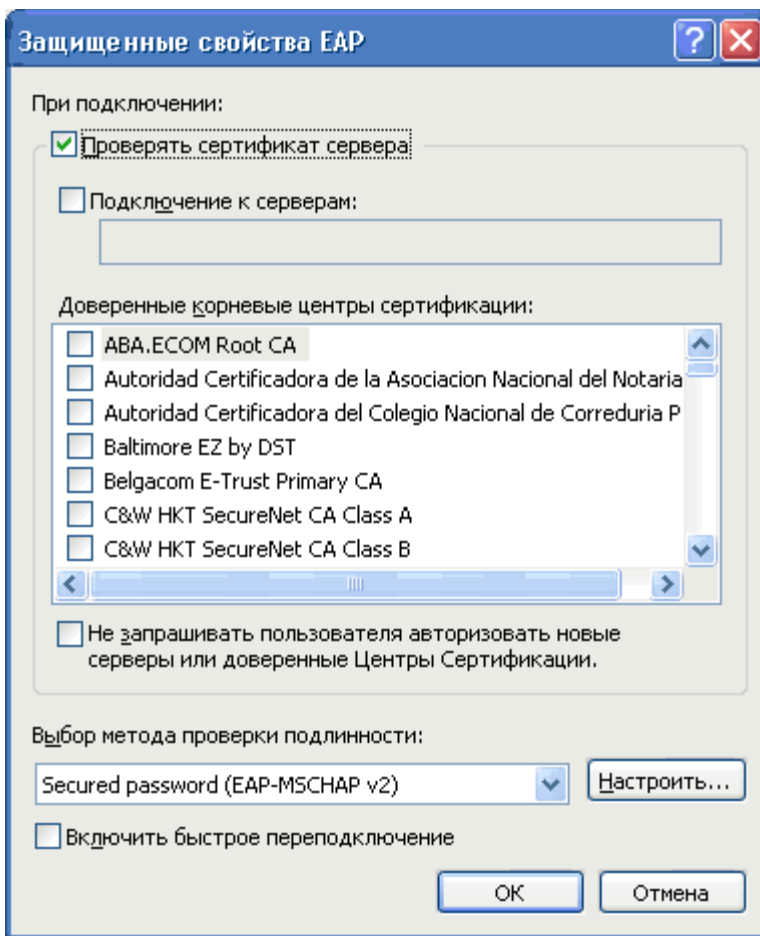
Защищенные свойства EAP

?

При подключении:

Проверять сертификат сервера

Подключение к серверам:

Доверенные корневые центры сертификации:

ABA.ECOM Root CA
Autoridad Certificadora de la Asociacion Nacional del Notaria
Autoridad Certificadora del Colegio Nacional de Correduria P
Baltimore EZ by DST
Belgacom E-Trust Primary CA
C&W HKT SecureNet CA Class A
C&W HKT SecureNet CA Class B

Не запрашивать пользователя авторизовать новые серверы или доверенные Центры Сертификации.

Выбор метода проверки подлинности:

Secured password (EAP-MSCHAP v2)

Настроить...

Включить быстрое переподключение

OK

Отмена